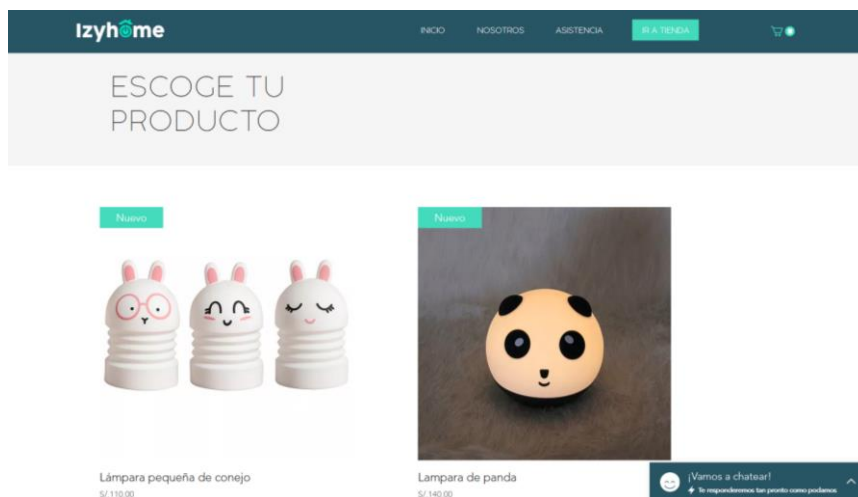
Izyhome

INICIO NOSOTROS ASISTENCIA IR A TIENDA

ESCOGE TU PRODUCTO

Nuevo

Nuevo

Lámpara pequeña de conejo
S/ 110.00

Lampara de panda
S/ 140.00

¡Vamos a chatear!
Te responderemos tan pronto como podamos